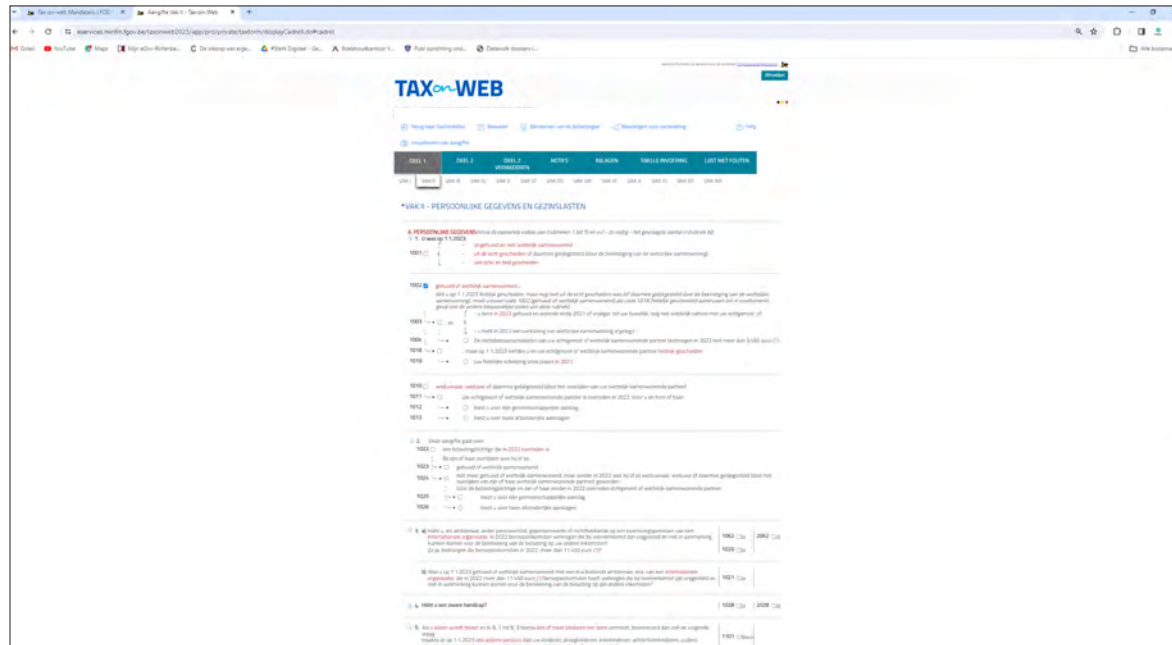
Tax-on-web Mandataris | FOD × Aangifte Vak II - Tax-on-Web ×

eservices.minfin.fgov.be/taxonweb2023/app/prct/private/taxform/displayCadre6.do#cadreII

Gmail YouTube Maps Mijn eGov-Rollenbe... De inkoop van eige... #Sterk Digitaal - Ge... Boekhoudkantoor V... Pulsr iprotiting und... Datawolk dossiers (...

Alle bladwijzers

TAX on WEB

Afmelden

Terug naar berichtenbox   Bewaren   Berekenen van de belastingen   Bevestigen voor verzending   Help

Visualiseren van Aangifte

DEEL 1   DEEL 2   DEEL 2 VENNOOTSCHAP   NOTA'S   BIJLAGEN   SNELLE INVOERING   LIJST MET FOUTEN

*VAK II - PERSOONLIJKE GEGEVENS EN GEZINSLASTEN

A. PERSOONLIJKE GEGEVENS

1. U was op 1.1.2023

ongehuwd en niet wettelijk samenwonend

1001 uit de echt gescheiden of daarmee gelijkgesteld (door de beëindiging van de wettelijke samenwoning)

van tafel en bed gescheiden

1002 gehuwd of wettelijk samenwonend

1003

1006 De inkomstenbelastingen van uw echtgenoot of wettelijk samenwonende partner bedroegen in 2022 niet meer dan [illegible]

1018 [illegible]

1019 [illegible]

1010 weduwnaar, weduwe of daarmee gelijkgesteld

1011 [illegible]

1012 heeft u voor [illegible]

1013 heeft u voor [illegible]

2. Deze aangifte gaat om:

1022 een belastingplichtige die in 2022 overleden is

1023 gehuwd of wettelijk samenwonend

1024 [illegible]

1025 heeft u voor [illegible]

1026 heeft u voor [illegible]

3. a) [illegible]   1062   2062   1020

b) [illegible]   1021

4. Hebt u een zware handicap?   1028   2028

5. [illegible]   1101